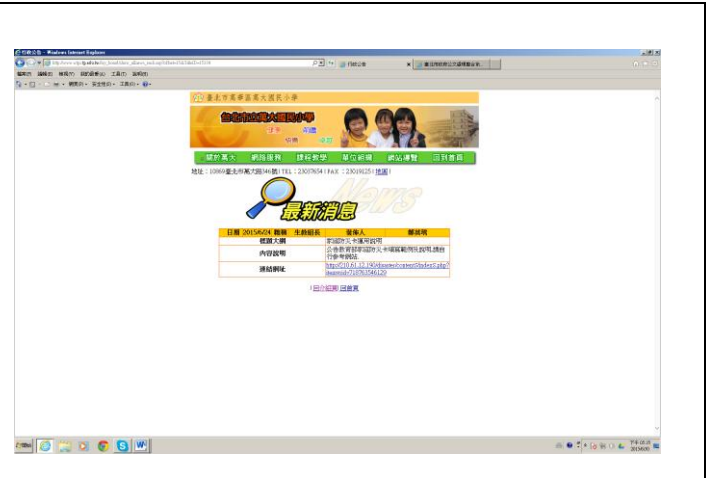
臺北市萬華區萬大國民小學

臺北市立萬大國民小學

健康 品德 快樂 卓越

認識萬大 網路服務 課程教學 單位組織 網站導覽 回到首頁

地址：10869臺北市萬大路346號 | TEL：23037654 | FAX：23019025 | 地圖

最新消息

News

| 日期 2015/6/24 撰稿 | 生教組長 | 發佈人 | 鄭英明 |
|---|---|---|---|
| 標題大綱 | | 節能防災卡運用說明 | |
| 內容說明 | | 公告教育部節能防災卡運用說明,請自行參考網站 | |
| 連結網址 | | https://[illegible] | |

回上頁 回首頁